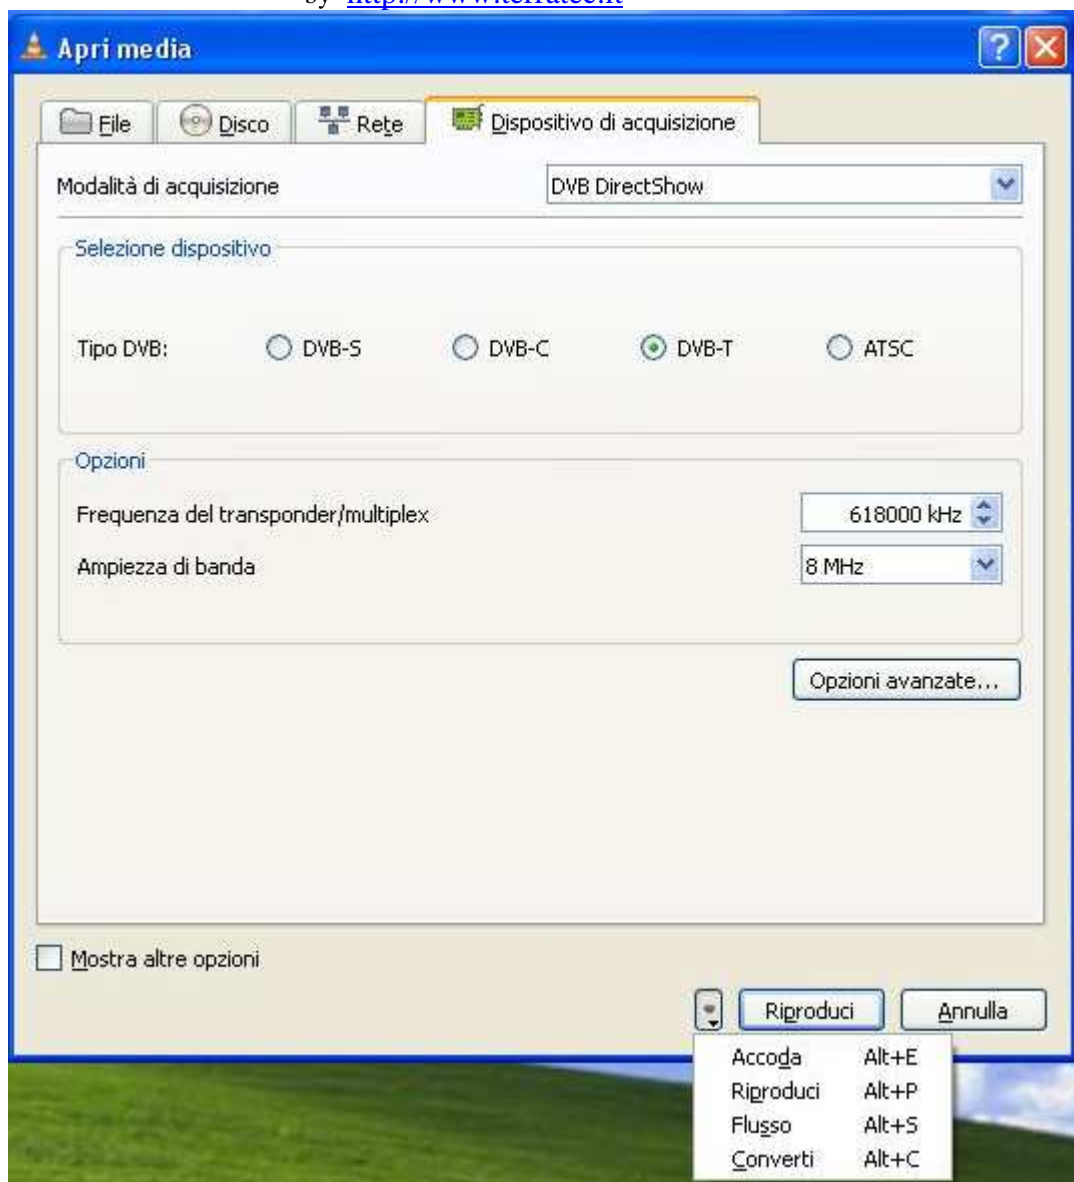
by http://www.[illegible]

Apri media

File | Disco | Rete | Dispositivo di acquisizione

Modalità di acquisizione | DVB DirectShow

Selezione dispositivo

Tipo DVB: DVB-S DVB-C DVB-T ATSC

Opzioni

Frequenza del transponder/multiplex 618000 kHz

Ampiezza di banda 8 MHz

Opzioni avanzate...

Mostra altre opzioni

Riproduci Annulla

| | |
|---|---|
| Accoda | Alt+E |
| Riproduci | Alt+P |
| Flusso | Alt+S |
| Converti | Alt+C |